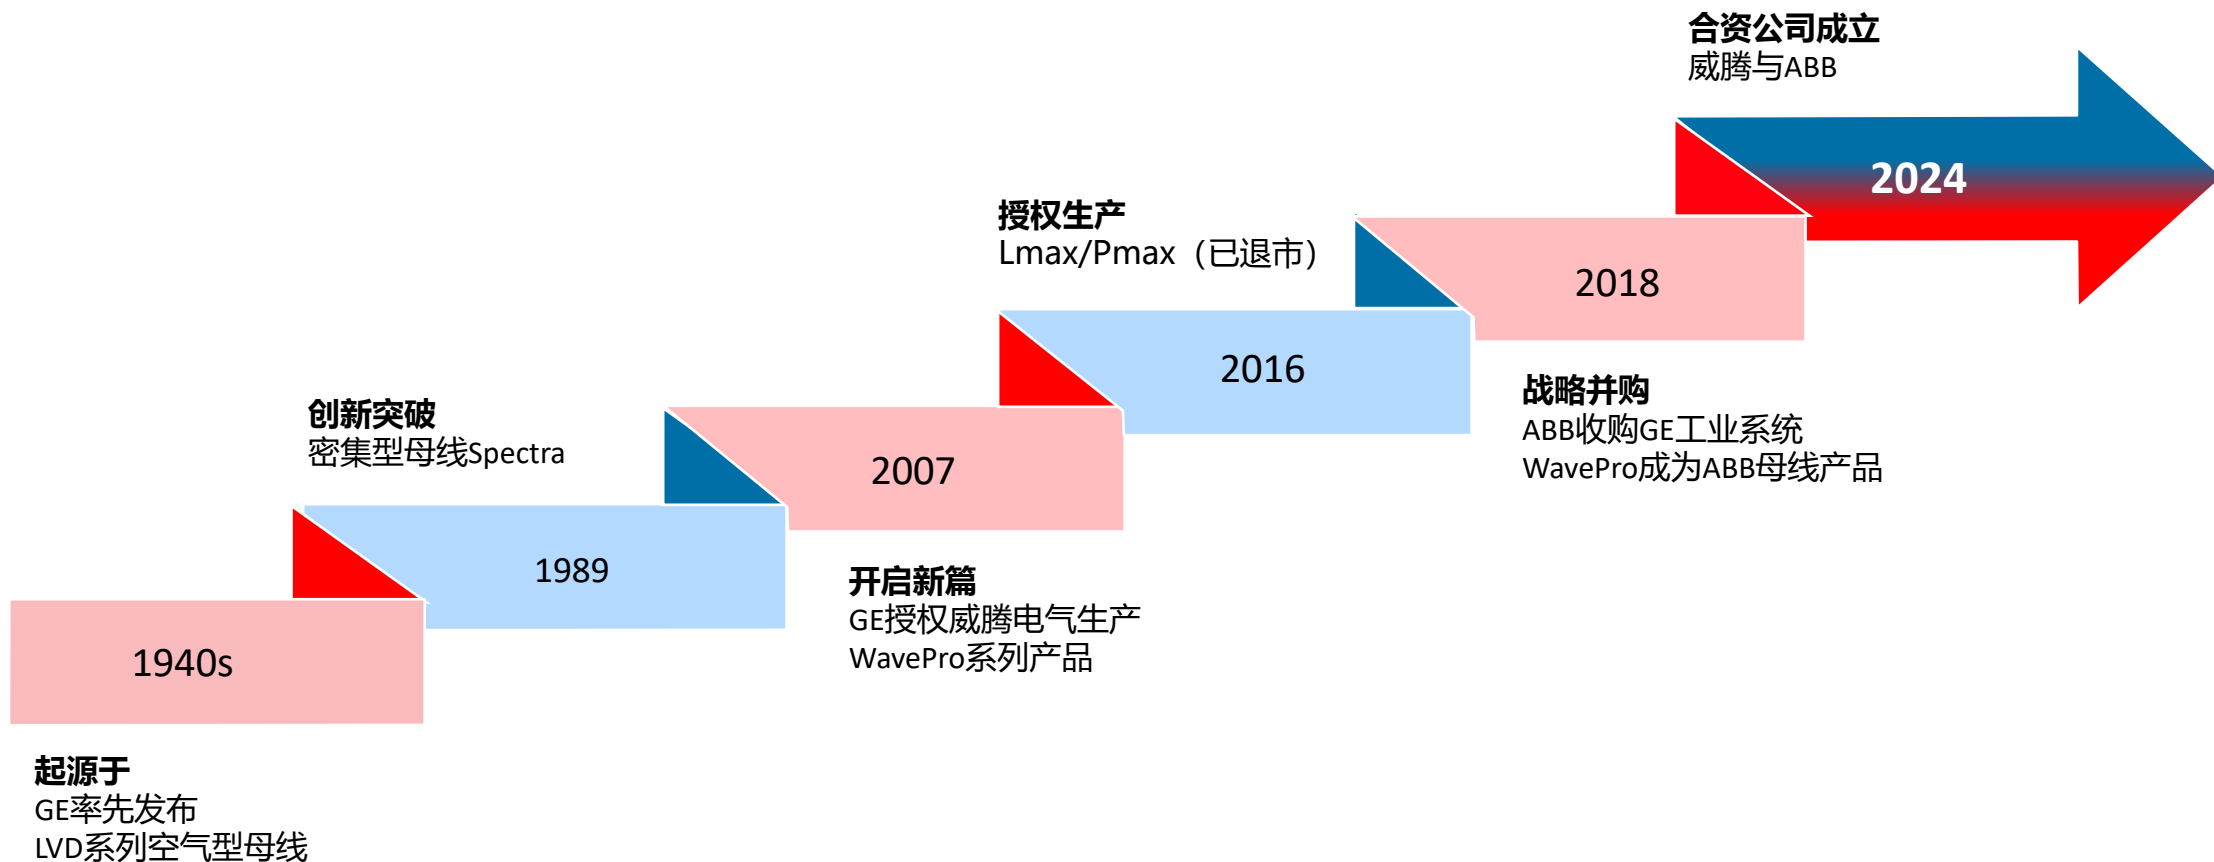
1940s

起源于
GE率先发布
LVD系列空气型母线

1989

创新突破
密集型母线Spectra

2007

开启新篇
GE授权威腾电气生产
WavePro系列产品

2016

授权生产
Lmax/Pmax（已退市）

2018

战略并购
ABB收购GE工业系统
WavePro成为ABB母线产品

2024

合资公司成立
威腾与ABB